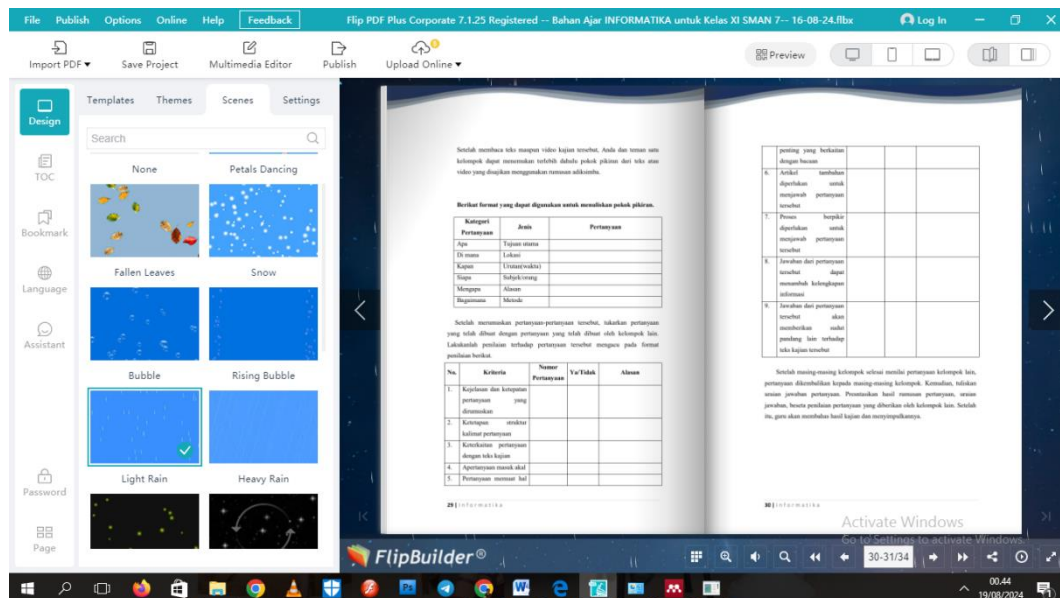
File Publish Options Online Help Feedback Flip PDF Plus Corporate 7.1.25 Registered -- Bahan Ajar INFORMATIKA untuk Kelas XI SMAN 7-- 16-08-24.flbx Log In

Import PDF ▾ Save Project Multimedia Editor Publish Upload Online ▾ Preview

Design
TOC
Bookmark
Language
Assistant
Password
Page

Templates Themes Scenes Settings

Search

None Petals Dancing
Fallen Leaves Snow
Bubble Rising Bubble
Light Rain Heavy Rain

Setelah membaca teks maupun video kajian tersebut. Anda dan teman satu kelompok dapat menentukan terlebih dahulu pokok pikiran dari teks atau video yang disajikan menggunakan rumusan adiksimba.

Berikut format yang dapat digunakan untuk menuliskan pokok pikiran.

| Kategori Pertanyaan | Jenis | Pertanyaan |
|---|---|---|
| Apa | Tujuan utama | |
| Di mana | Lokasi | |
| Kapan | Urutan(waktu) | |
| Siapa | Subjek/orang | |
| Mengapa | Alasan | |
| Bagaimana | Metode | |

Setelah merumuskan pertanyaan-pertanyaan tersebut, tukarkan pertanyaan yang telah dibuat dengan pertanyaan yang telah dibuat oleh kelompok lain. Lakukanlah penilaian terhadap pertanyaan tersebut mengacu pada format penilaian berikut.

| No. | Kriteria | Nomor Pertanyaan | Ya/Tidak | Alasan |
|---|---|---|---|---|
| 1. | Kejelasan dan ketepatan pertanyaan yang dirumuskan | | | |
| 2. | Ketetapan struktur kalimat pertanyaan | | | |
| 3. | Keterkaitan pertanyaan dengan teks kajian | | | |
| 4. | Apertanyaan masuk akal | | | |
| 5. | Pertanyaan memuat hal | | | |

29 | Informatika

| | penting yang berkaitan dengan bacaan | | | |
|---|---|---|---|---|
| 6. | Artikel tambahan diperlukan untuk menjawab pertanyaan tersebut | | | |
| 7. | Proses berpikir diperlukan untuk menjawab pertanyaan tersebut | | | |
| 8. | Jawaban dari pertanyaan tersebut dapat menambah kelengkapan informasi | | | |
| 9. | Jawaban dari pertanyaan tersebut akan memberikan sudut pandang lain terhadap teks kajian tersebut | | | |

Setelah masing-masing kelompok selesai menilai pertanyaan kelompok lain, pertanyaan dikembalikan kepada masing-masing kelompok. Kemudian, tuliskan ulang jawaban pertanyaan. Presentasikan hasil rumusan pertanyaan, usulan jawaban, beserta penilaian pertanyaan yang diberikan oleh kelompok lain. Setelah itu, guru akan membahas hasil kajian dan menyimpulkannya.

30 | Informatika

Activate Windows
Go to Settings to activate Windows.

FlipBuilder®

30-31/34

00.44
19/08/2024